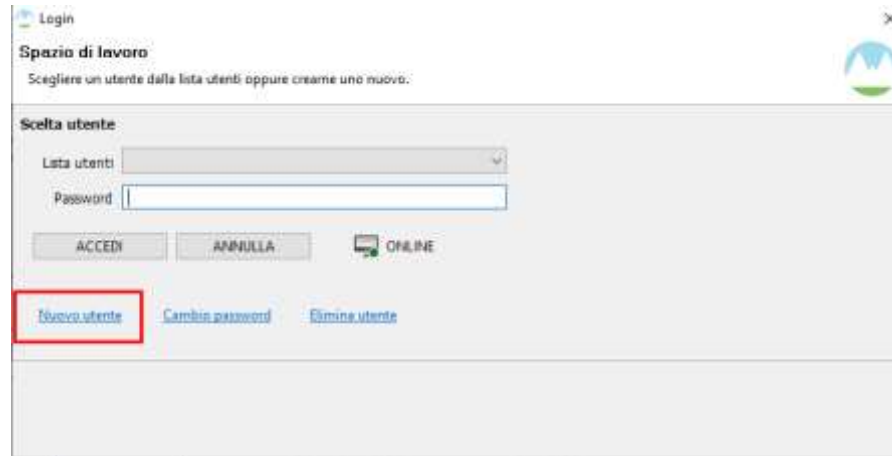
Login

Spazio di lavoro

Scegliere un utente dalla lista utenti oppure crearne uno nuovo.

Scelta utente

Lista utenti

Password

ACCEDI

ANNULLA

ONLINE

Nuovo utente

Cambio password

Elimina utente